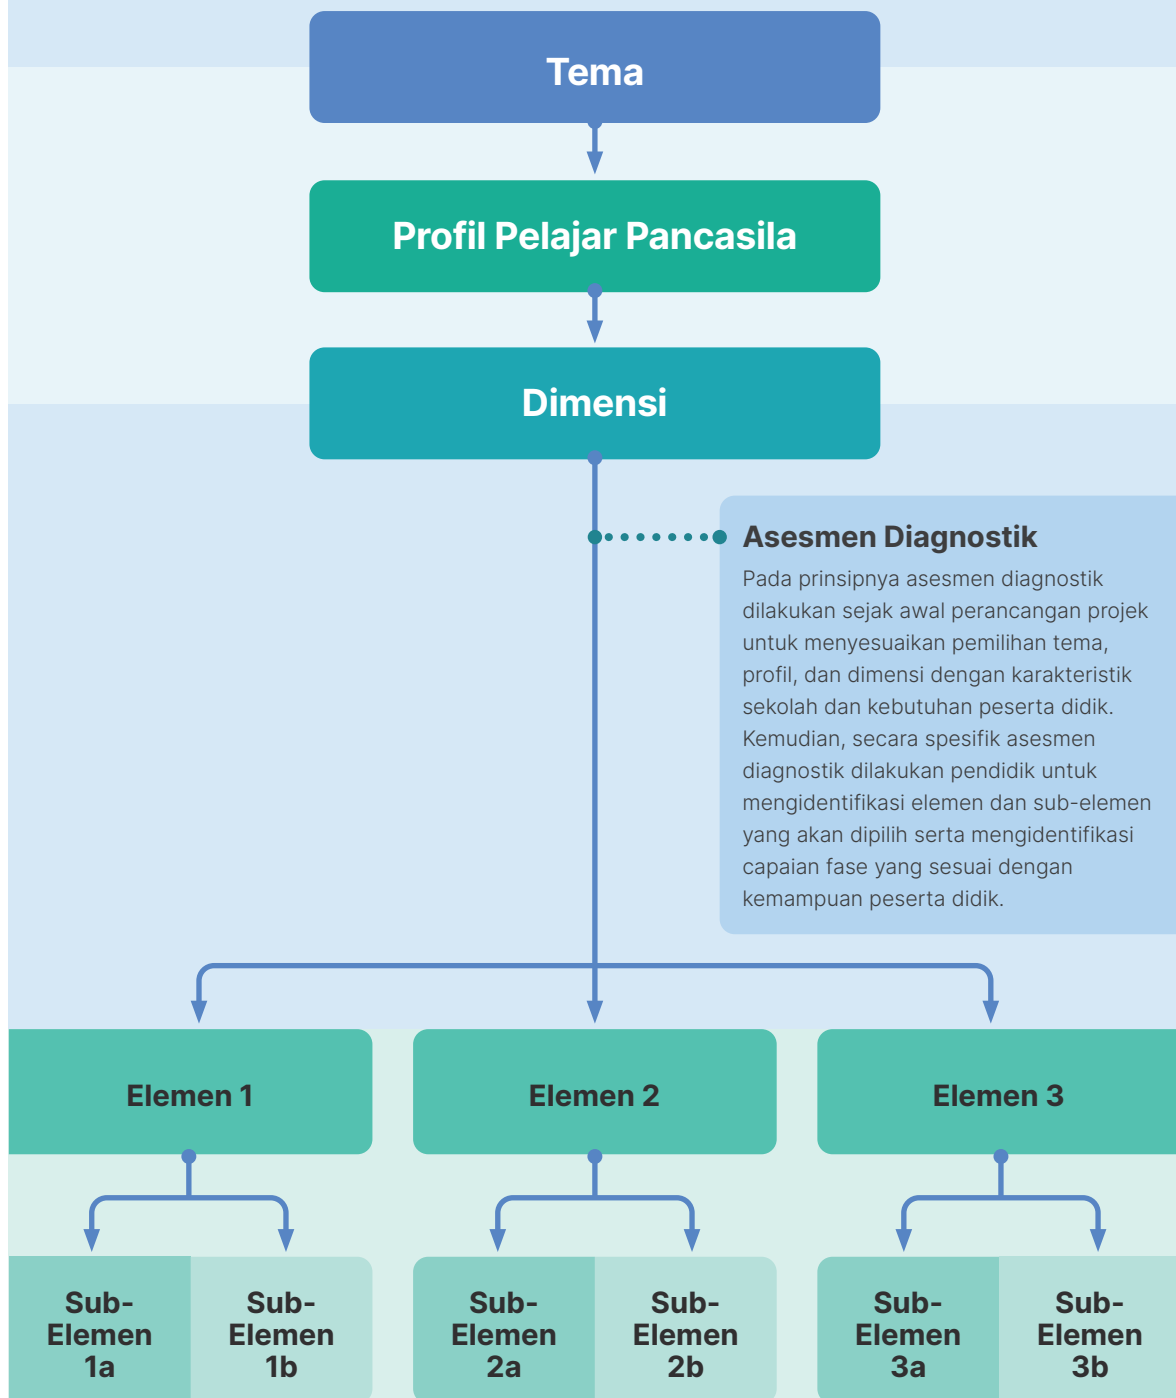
Tema

Profil Pelajar Pancasila

Dimensi

Asesmen Diagnostik

Pada prinsipnya asesmen diagnostik dilakukan sejak awal perancangan projek untuk menyesuaikan pemilihan tema, profil, dan dimensi dengan karakteristik sekolah dan kebutuhan peserta didik. Kemudian, secara spesifik asesmen diagnostik dilakukan pendidik untuk mengidentifikasi elemen dan sub-elemen yang akan dipilih serta mengidentifikasi capaian fase yang sesuai dengan kemampuan peserta didik.

Elemen 1

Elemen 2

Elemen 3

Sub-Elemen 1a

Sub-Elemen 1b

Sub-Elemen 2a

Sub-Elemen 2b

Sub-Elemen 3a

Sub-Elemen 3b